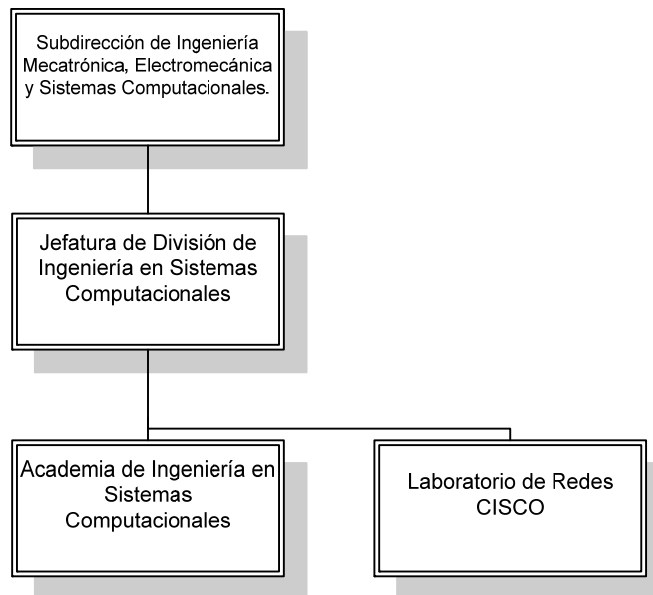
Subdirección de Ingeniería Mecatrónica, Electromecánica y Sistemas Computacionales.

Jefatura de División de Ingeniería en Sistemas Computacionales

Academia de Ingeniería en Sistemas Computacionales

Laboratorio de Redes CISCO